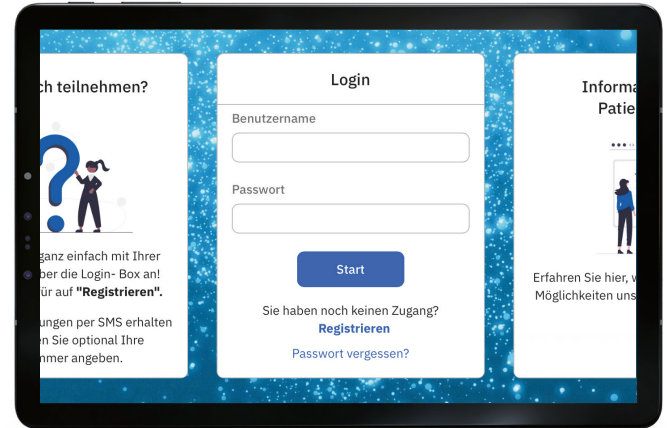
ch teilnehmen?

ganz einfach mit Ihrer ber die Login- Box an! ür auf **"Registrieren".**

ungen per SMS erhalten en Sie optional Ihre mmer angeben.

Login

Benutzername

Passwort

Start

Sie haben noch keinen Zugang?
**Registrieren**

Passwort vergessen?

Informa
Patie

Erfahren Sie hier, w
Möglichkeiten uns